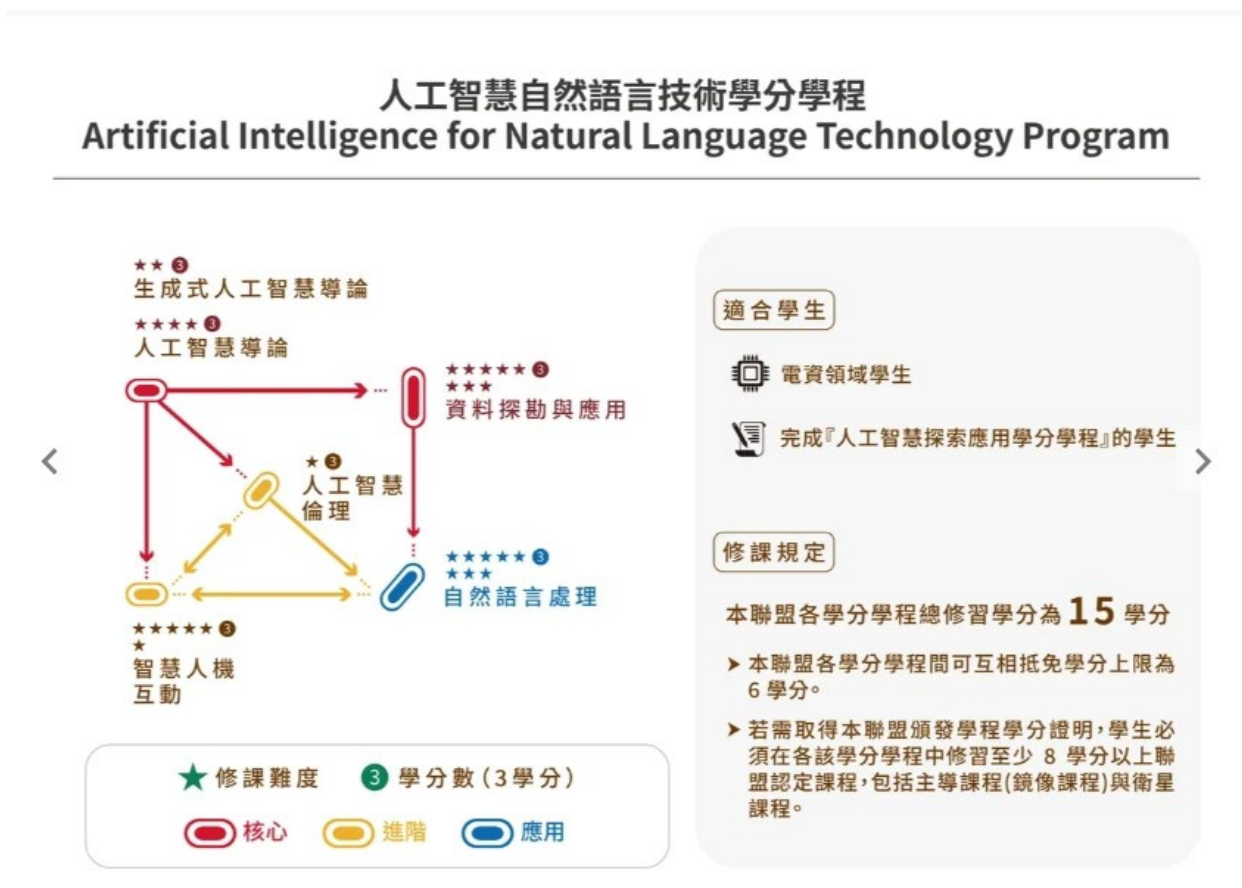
人工智慧自然語言技術學分學程
Artificial Intelligence for Natural Language Technology Program

★★ 3
生成式人工智慧導論

★★★★ 3
人工智慧導論

★★★★★ 3
★★★
資料採勘與應用

★ 3
人工智慧
倫理

★★★★★ 3
★★★
自然語言處理

★★★★★ 3
★
智慧人機
互動

★ 修課難度 3 學分數(3學分)

核心 進階 應用

適合學生

電資領域學生

完成『人工智慧探索應用學分學程』的學生

修課規定

本聯盟各學分學程總修習學分為 15 學分

➤ 本聯盟各學分學程間可互相抵免學分上限為 6 學分。

➤ 若需取得本聯盟頒發學程學分證明,學生必須在各該學分學程中修習至少 8 學分以上聯盟認定課程,包括主導課程(鏡像課程)與衛星課程。